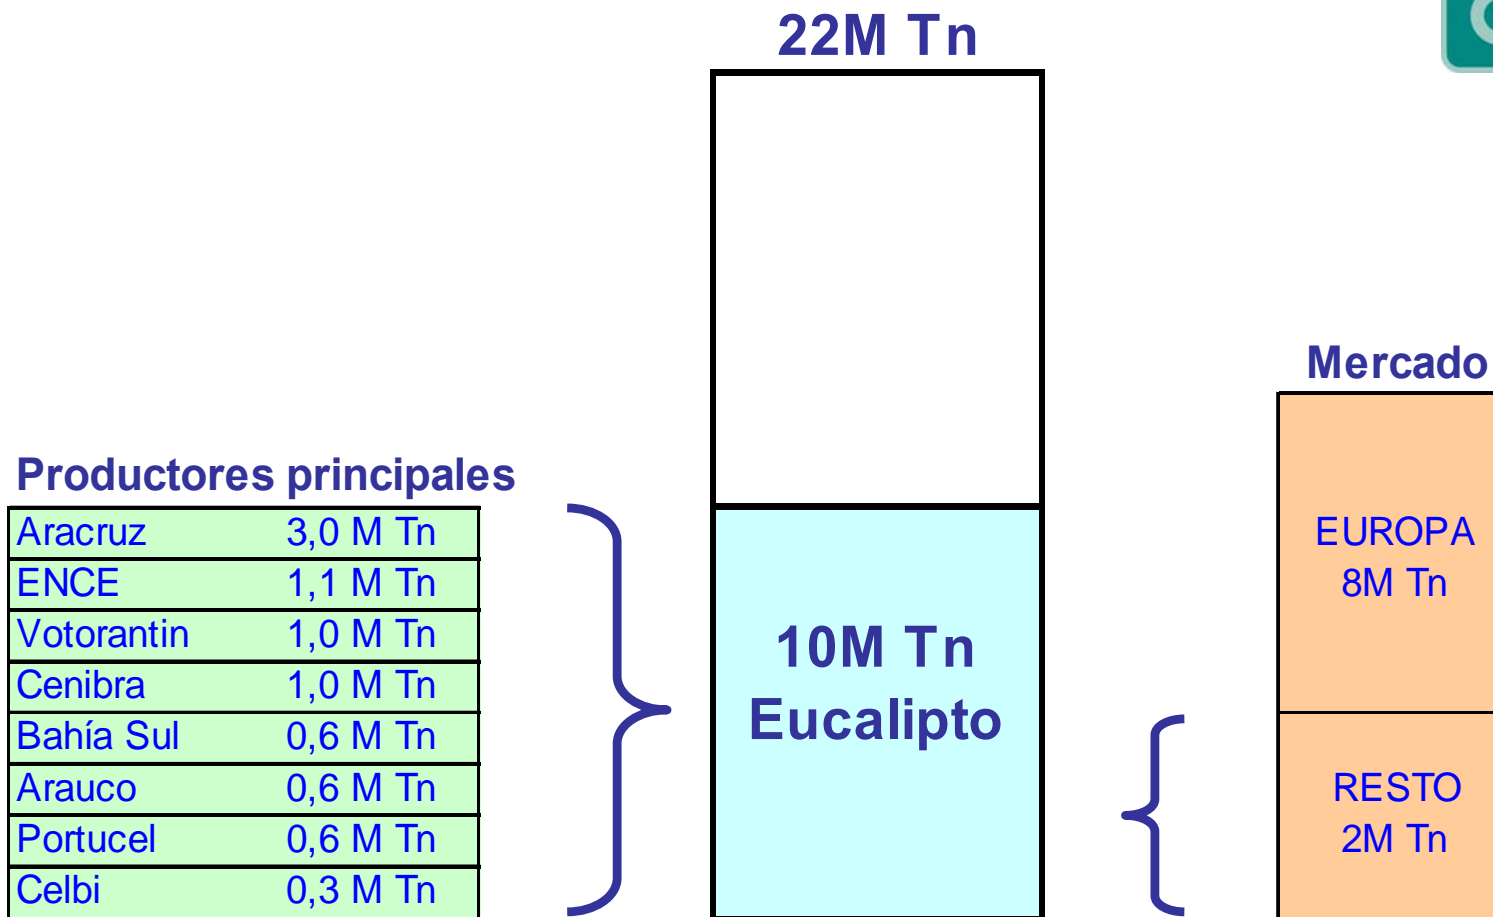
22M Tn

Productores principales

| Aracruz | 3,0 M Tn |
|---|---|
| ENCE | 1,1 M Tn |
| Votorantin | 1,0 M Tn |
| Cenibra | 1,0 M Tn |
| Bahía Sul | 0,6 M Tn |
| Arauco | 0,6 M Tn |
| Portucel | 0,6 M Tn |
| Celbi | 0,3 M Tn |

10M Tn
Eucalipto

Mercado

EUROPA
8M Tn

RESTO
2M Tn